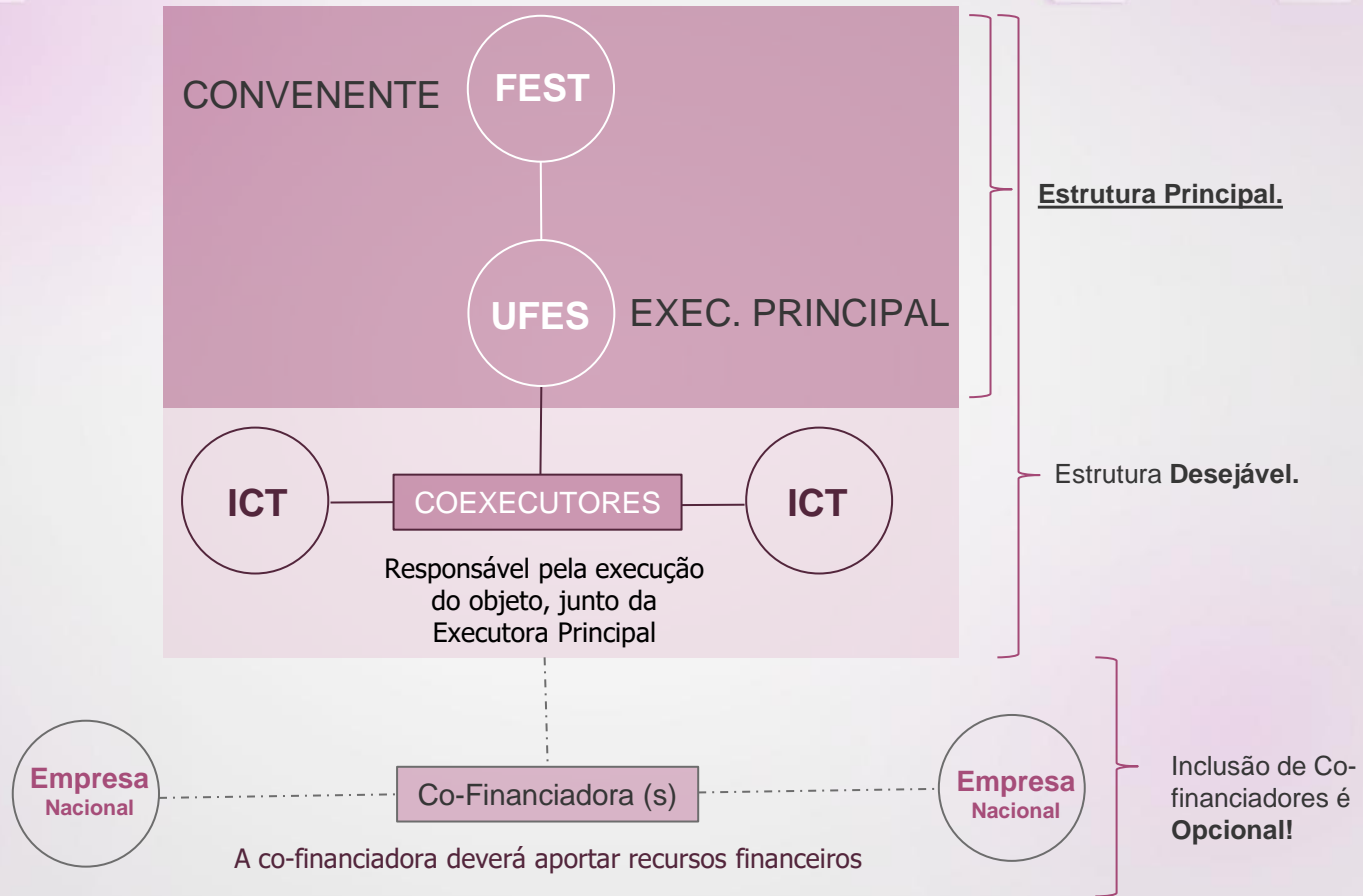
CONVENENTE

FEST

UFES

EXEC. PRINCIPAL

Estrutura Principal.

ICT

COEXECUTORES

ICT

Estrutura Desejável.

Responsável pela execução do objeto, junto da Executora Principal

Empresa Nacional

Co-Financiadora (s)

Empresa Nacional

Inclusão de Co-financiadores é Opcional!

A co-financiadora deverá aportar recursos financeiros